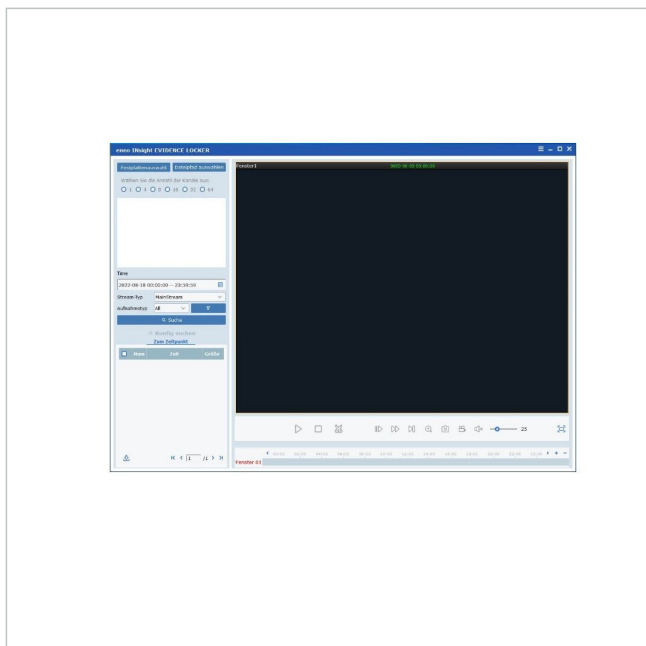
eneo INsight EVIDENCE LOCKER

Festplattenauswahl Zielpfad auswählen

Wählen Sie die Anzahl der Kanäle aus.

1 4 8 16 32 64

Time

2022-08-18 00:00:00 -- 23:59:59

Stream-Typ MainStream

Aufnahmetyp All

Q Suche

Zum Zeitpunkt

Name Zeit Größe

/1

Fenster1

Fenster 01

25